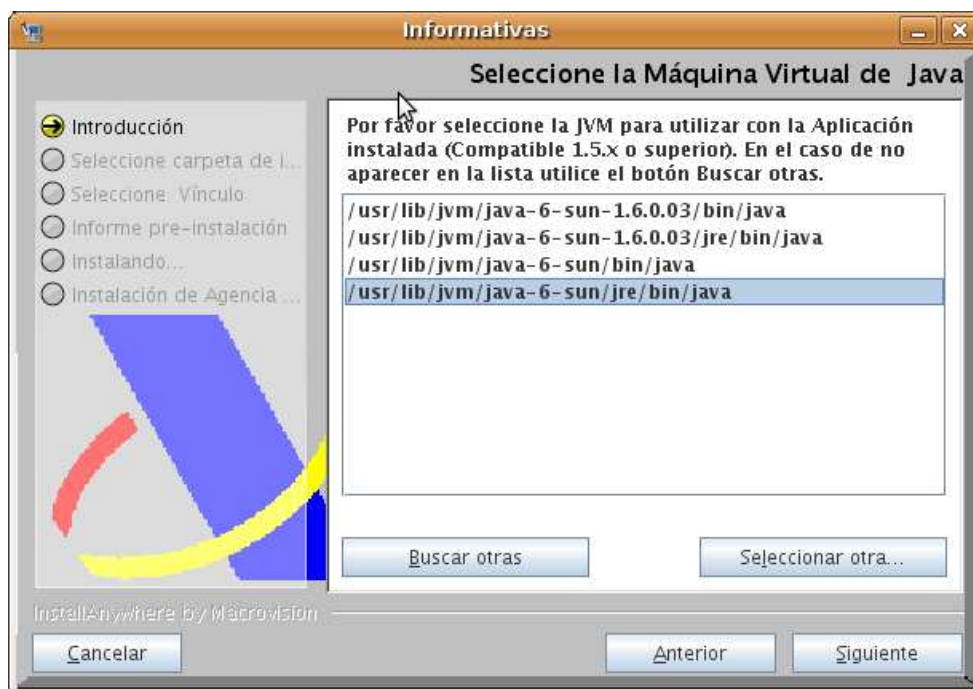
Informativas

Seleccione la Máquina Virtual de Java

Introducción
Seleccione carpeta de i...
Seleccione Vínculo
Informe pre-instalación
Instalando...
Instalación de Agencia ...

Por favor seleccione la JVM para utilizar con la Aplicación instalada (Compatible 1.5.x o superior). En el caso de no aparecer en la lista utilice el botón Buscar otras.

/usr/lib/jvm/java-6-sun-1.6.0.03/bin/java
/usr/lib/jvm/java-6-sun-1.6.0.03/jre/bin/java
/usr/lib/jvm/java-6-sun/bin/java
/usr/lib/jvm/java-6-sun/jre/bin/java

Buscar otras
Seleccionar otra...

InstallAnywhere by Macrovision

Cancelar
Anterior
Siguiente